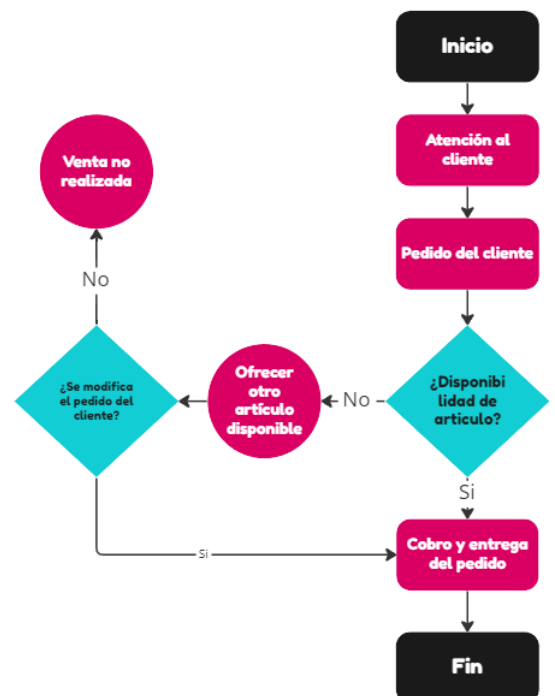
Inicio

Atención al cliente

Pedido del cliente

¿Disponibilidad de articulo?

No

Ofrecer otro artículo disponible

¿Se modifica el pedido del cliente?

No

Venta no realizada

Si

Si

Cobro y entrega del pedido

Fin